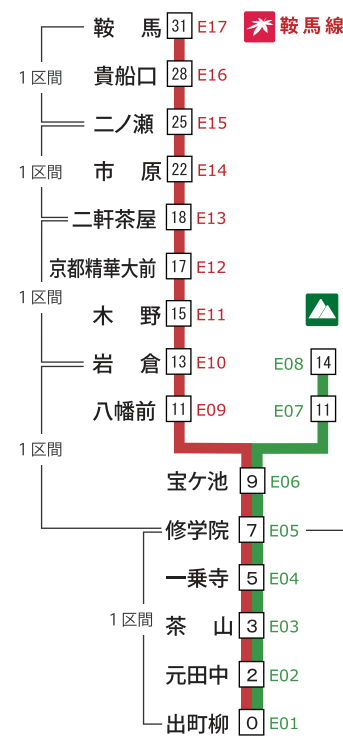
鞍馬線

1区間
1区間
1区間
1区間
1区間

鞍　馬 31 E17
貴船口 28 E16
二ノ瀬 25 E15
市　原 22 E14
二軒茶屋 18 E13
京都精華大前 17 E12
木　野 15 E11
岩　倉 13 E10
八幡前 11 E09
E08 14
E07 11
宝ケ池 9 E06
修学院 7 E05
一乗寺 5 E04
茶　山 3 E03
元田中 2 E02
出町柳 0 E01